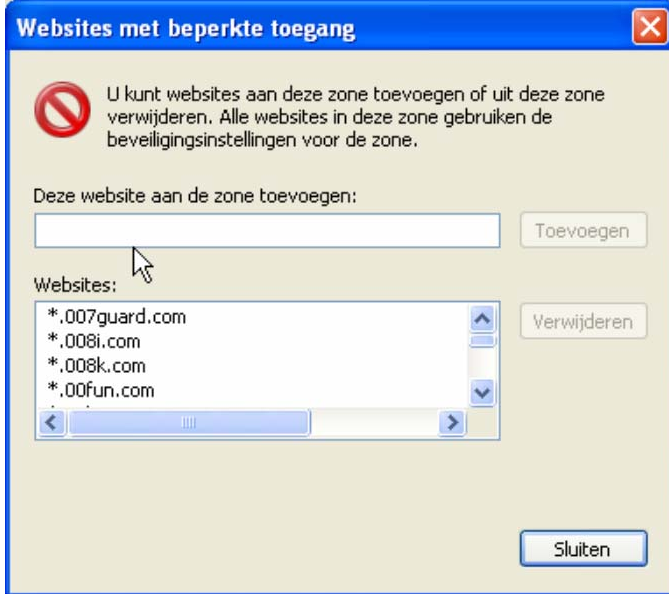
Websites met beperkte toegang

U kunt websites aan deze zone toevoegen of uit deze zone verwijderen. Alle websites in deze zone gebruiken de beveiligingsinstellingen voor de zone.

Deze website aan de zone toevoegen:

Toevoegen

Websites:

*.007guard.com
*.008i.com
*.008k.com
*.00fun.com

Verwijderen

Sluiten